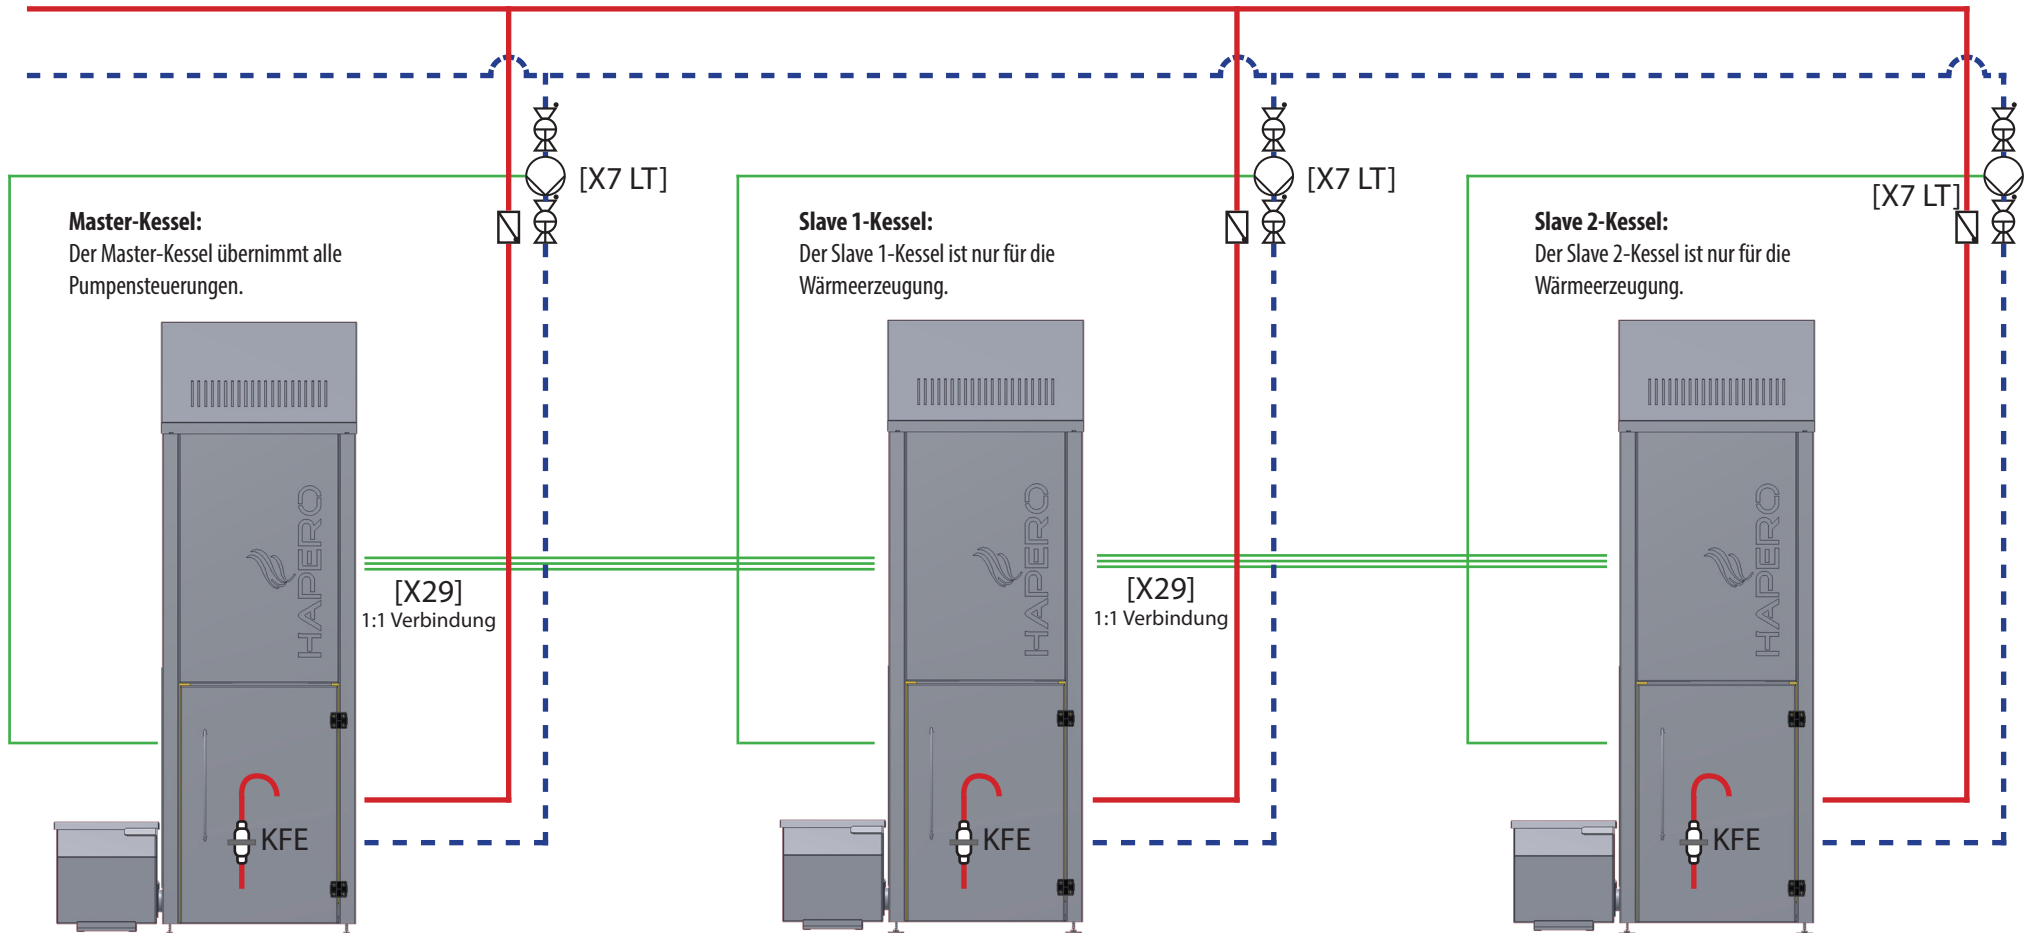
[X7 LT]

**Master-Kessel:**
Der Master-Kessel übernimmt alle Pumpensteuerungen.

HAPERO

[X29]
1:1 Verbindung

KFE

[X7 LT]

**Slave 1-Kessel:**
Der Slave 1-Kessel ist nur für die Wärmeerzeugung.

HAPERO

[X29]
1:1 Verbindung

KFE

[X7 LT]

**Slave 2-Kessel:**
Der Slave 2-Kessel ist nur für die Wärmeerzeugung.

HAPERO

KFE